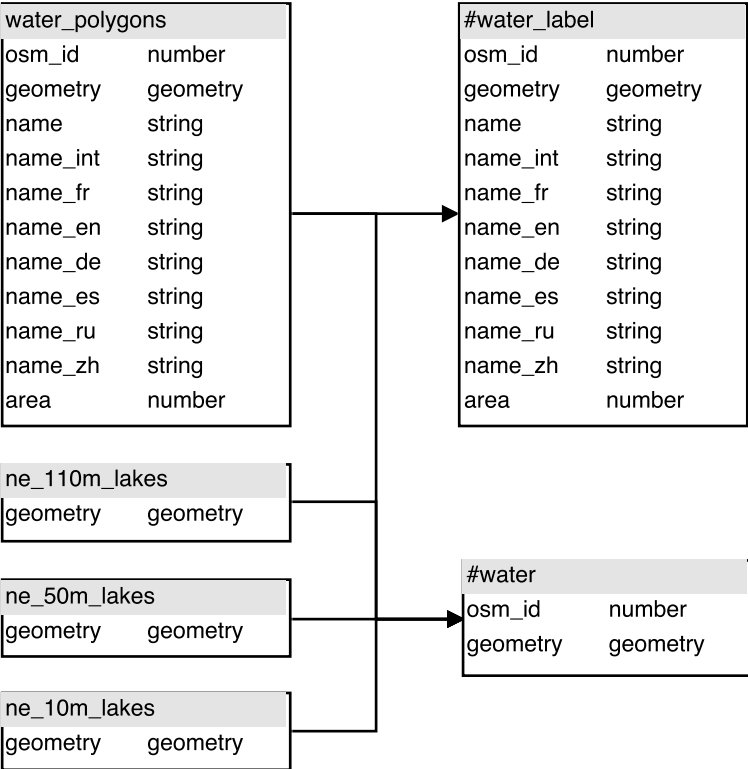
water_polygons

| | |
|---|---|
| osm_id | number |
| geometry | geometry |
| name | string |
| name_int | string |
| name_fr | string |
| name_en | string |
| name_de | string |
| name_es | string |
| name_ru | string |
| name_zh | string |
| area | number |

#water_label

| | |
|---|---|
| osm_id | number |
| geometry | geometry |
| name | string |
| name_int | string |
| name_fr | string |
| name_en | string |
| name_de | string |
| name_es | string |
| name_ru | string |
| name_zh | string |
| area | number |

ne_110m_lakes

| | |
|---|---|
| geometry | geometry |

#water

| | |
|---|---|
| osm_id | number |
| geometry | geometry |

ne_50m_lakes

| | |
|---|---|
| geometry | geometry |

ne_10m_lakes

| | |
|---|---|
| geometry | geometry |